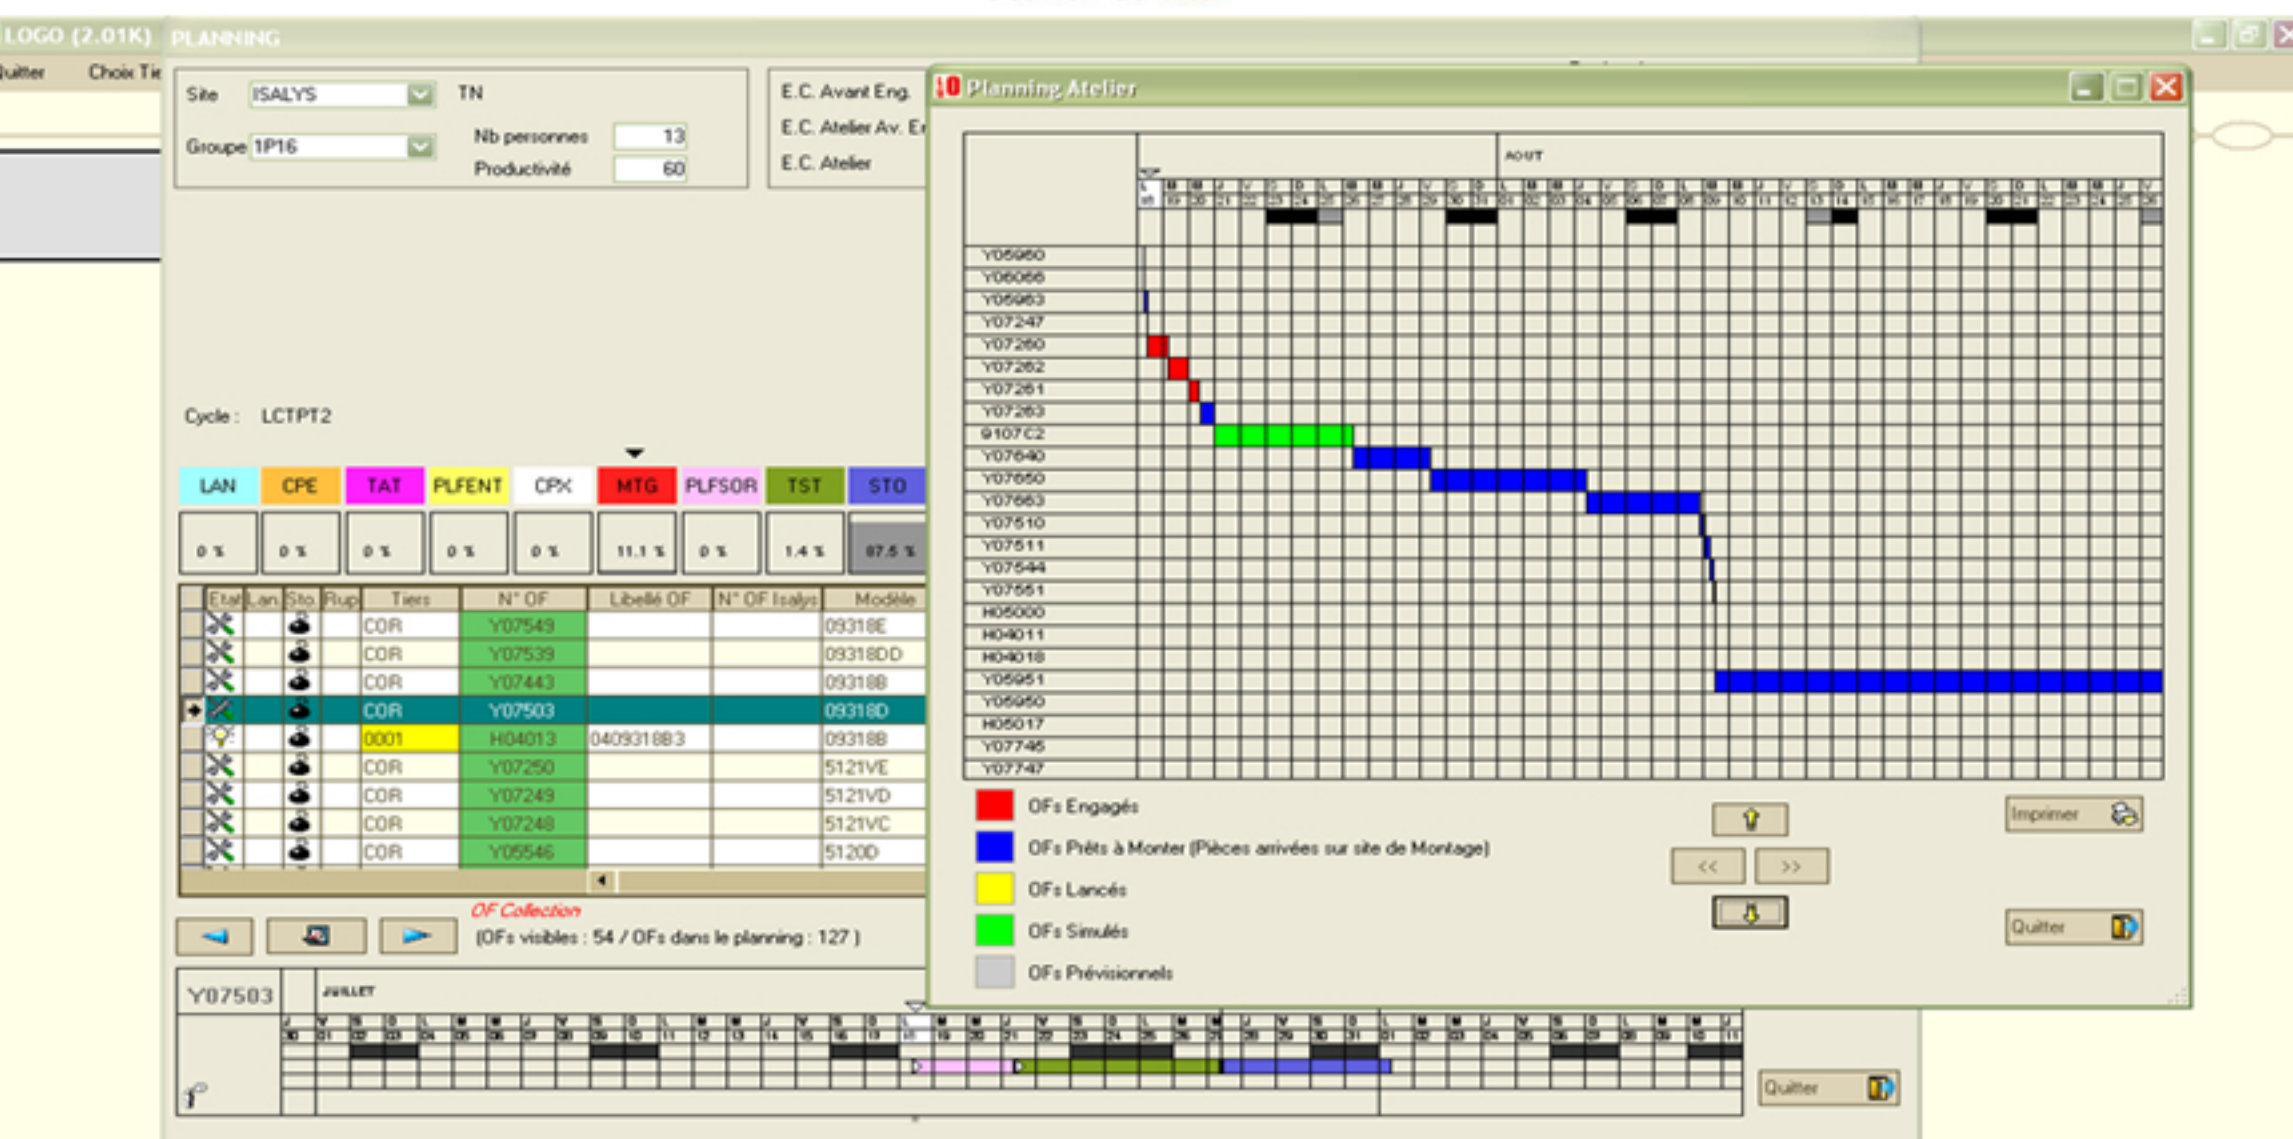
LOGO (2.01K) PLANNING

uitter Choix Tie

Site ISALYS TN
Groupe 1P16
Nb personnes 13
Productivité 60

E.C. Avant Eng.
E.C. Atelier Av. E
E.C. Atelier

Cycle : LCTPT2

| LAN | CPE | TAT | PLFENT | CPX | MTG | PLFSOR | TST | STO |
|---|---|---|---|---|---|---|---|---|
| 0 % | 0 % | 0 % | 0 % | 0 % | 11.1 % | 0 % | 1.4 % | 87.5 % |

| Etat | Lan. | Sto | Rup | Tiers | N° OF | Libellé OF | N° OF Isalys | Modèle |
|---|---|---|---|---|---|---|---|---|
| | | | | COR | Y07549 | | | 09318E |
| | | | | COR | Y07539 | | | 09318DD |
| | | | | COR | Y07443 | | | 09318B |
| | | | | COR | Y07503 | | | 09318D |
| | | | | 0001 | H04013 | 040931883 | | 09318B |
| | | | | COR | Y07250 | | | 5121VE |
| | | | | COR | Y07249 | | | 5121VD |
| | | | | COR | Y07248 | | | 5121VC |
| | | | | COR | Y05546 | | | 5120D |

OF Collection
(OFs visibles : 54 / OFs dans le planning : 127 )

Y07503 JUILLET

Quitter

Planning Atelier

AOUT

Y05960
Y06066
Y05963
Y07247
Y07260
Y07262
Y07261
Y07263
9107C2
Y07640
Y07650
Y07663
Y07510
Y07511
Y07544
Y07551
H05000
H04011
H04018
Y05951
Y05950
H05017
Y07746
Y07747

OFs Engagés
OFs Prêts à Monter (Pièces arrivées sur site de Montage)
OFs Lancés
OFs Simulés
OFs Prévisionnels

<< >>

Imprimer
Quitter